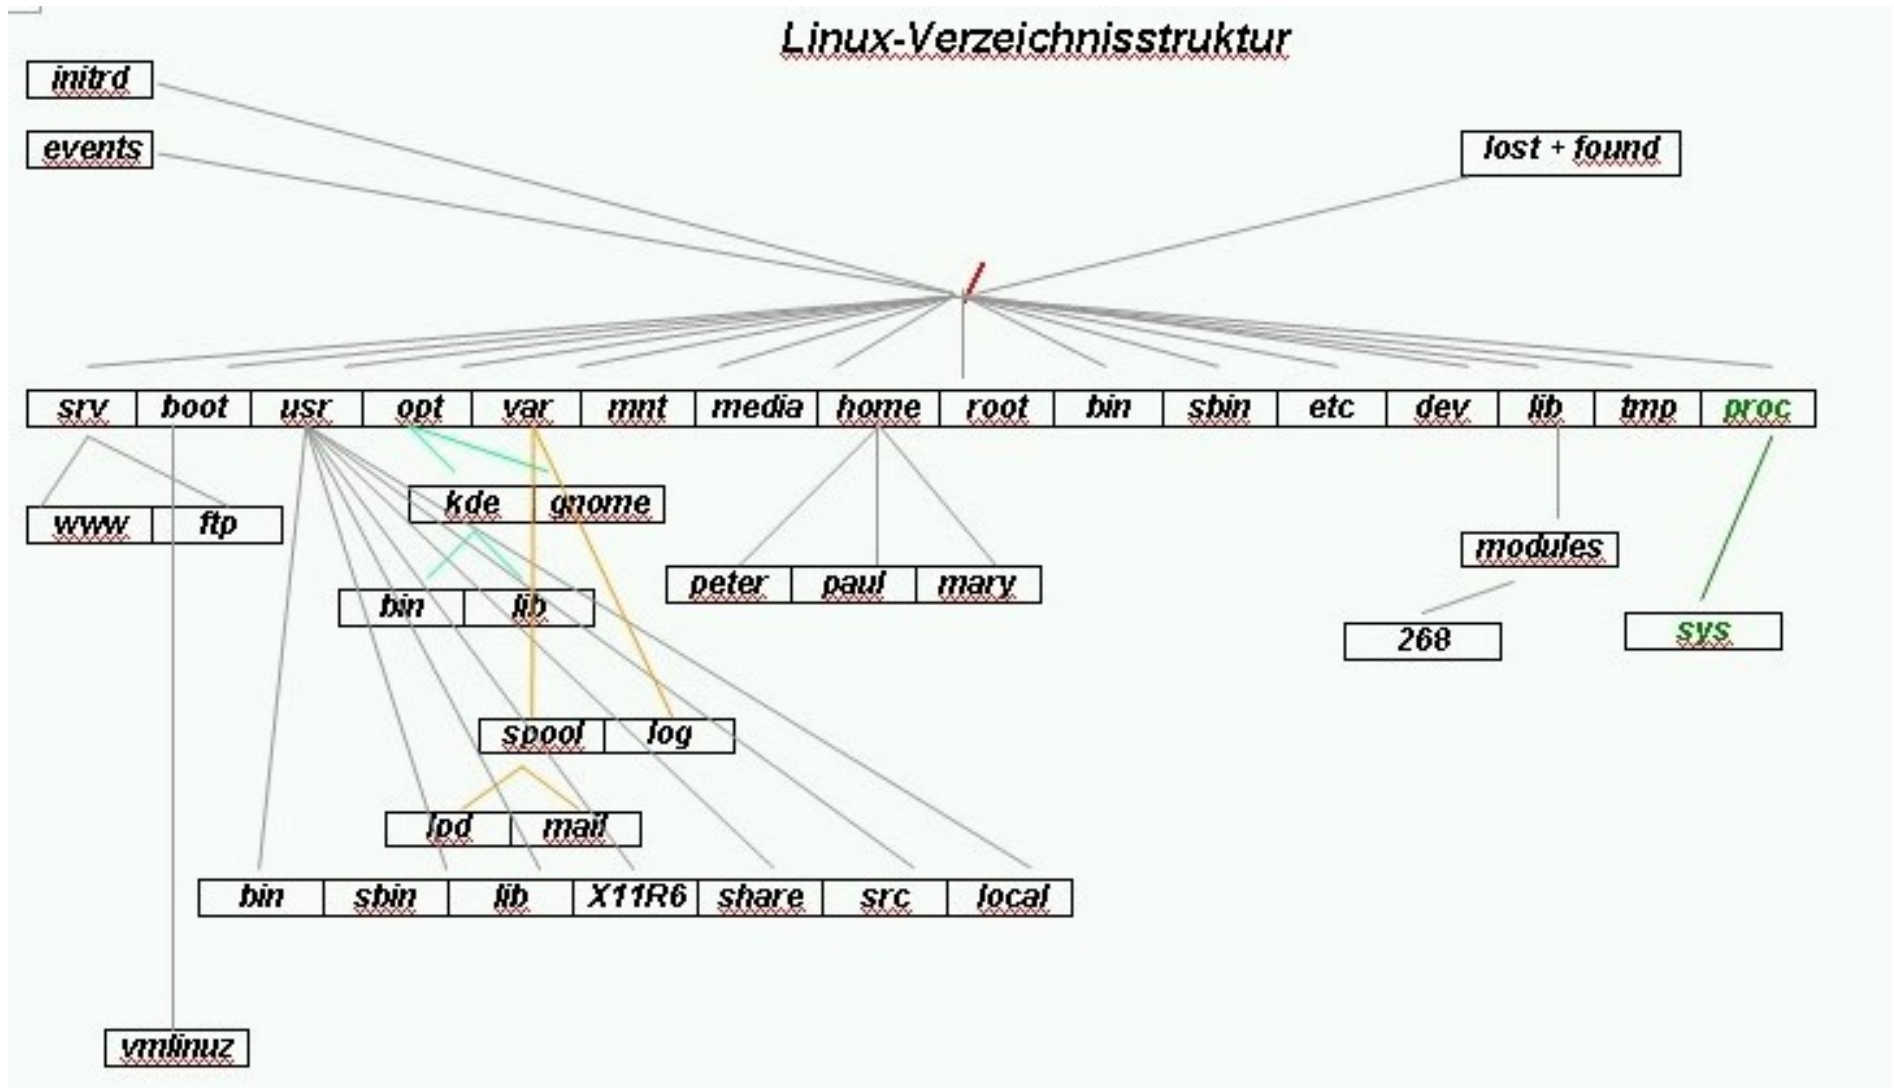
Linux-Verzeichnisstruktur

initrd

events

lost + found

/

| srv | boot | usr | opt | var | mnt | media | home | root | bin | sbin | etc | dev | lib | tmp | proc |
|---|---|---|---|---|---|---|---|---|---|---|---|---|---|---|---|

| www | ftp |
|---|---|

| kde | gnome |
|---|---|

| bin | lib |
|---|---|

| peter | paul | mary |
|---|---|---|

modules

268

sys

| spool | log |
|---|---|

| lpd | mail |
|---|---|

| bin | sbin | lib | X11R6 | share | src | local |
|---|---|---|---|---|---|---|

vmlinuz